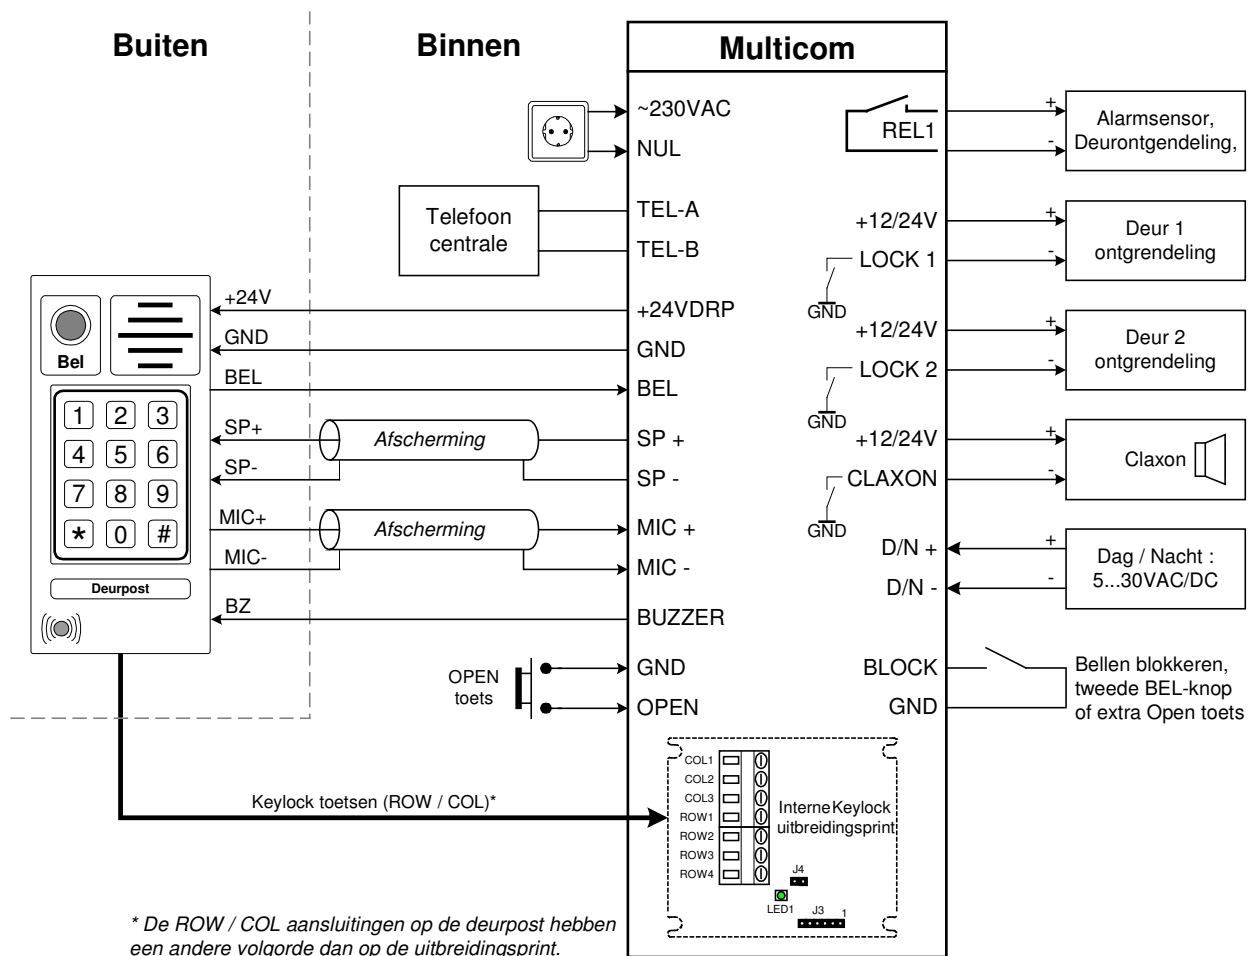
Buiten

Binnen

Multicom

~230VAC
NUL

REL1

+
-
Alarmsensor, Deurontgendeling,

Telefoon centrale

TEL-A
TEL-B

+12/24V
+
-
Deur 1 ontgrendeling
LOCK 1
GND

+24V
+24VDRP
GND
GND
+12/24V
+
-
Deur 2 ontgrendeling
LOCK 2
GND

Bel
BEL
BEL

1 2 3
4 5 6
7 8 9
* 0 #

SP+
Afscherming
SP +
SP-
SP -
+12/24V
+
-
Claxon
CLAXON
GND

MIC+
Afscherming
MIC +
MIC-
MIC -
D/N +
D/N -
+
-
Dag / Nacht : 5...30VAC/DC

Deurpost

BZ
BUZZER

OPEN toets
GND
OPEN
BLOCK
GND
Bellen blokkeren, tweede BEL-knop of extra Open toets

Keylock toetsen (ROW / COL)*

COL1
COL2
COL3
ROW1
ROW2
ROW3
ROW4
Interne Keylock uitbreidingsprint
J4
LED1
J3
1

* De ROW / COL aansluitingen op de deurpost hebben een andere volgorde dan op de uitbreidingsprint.